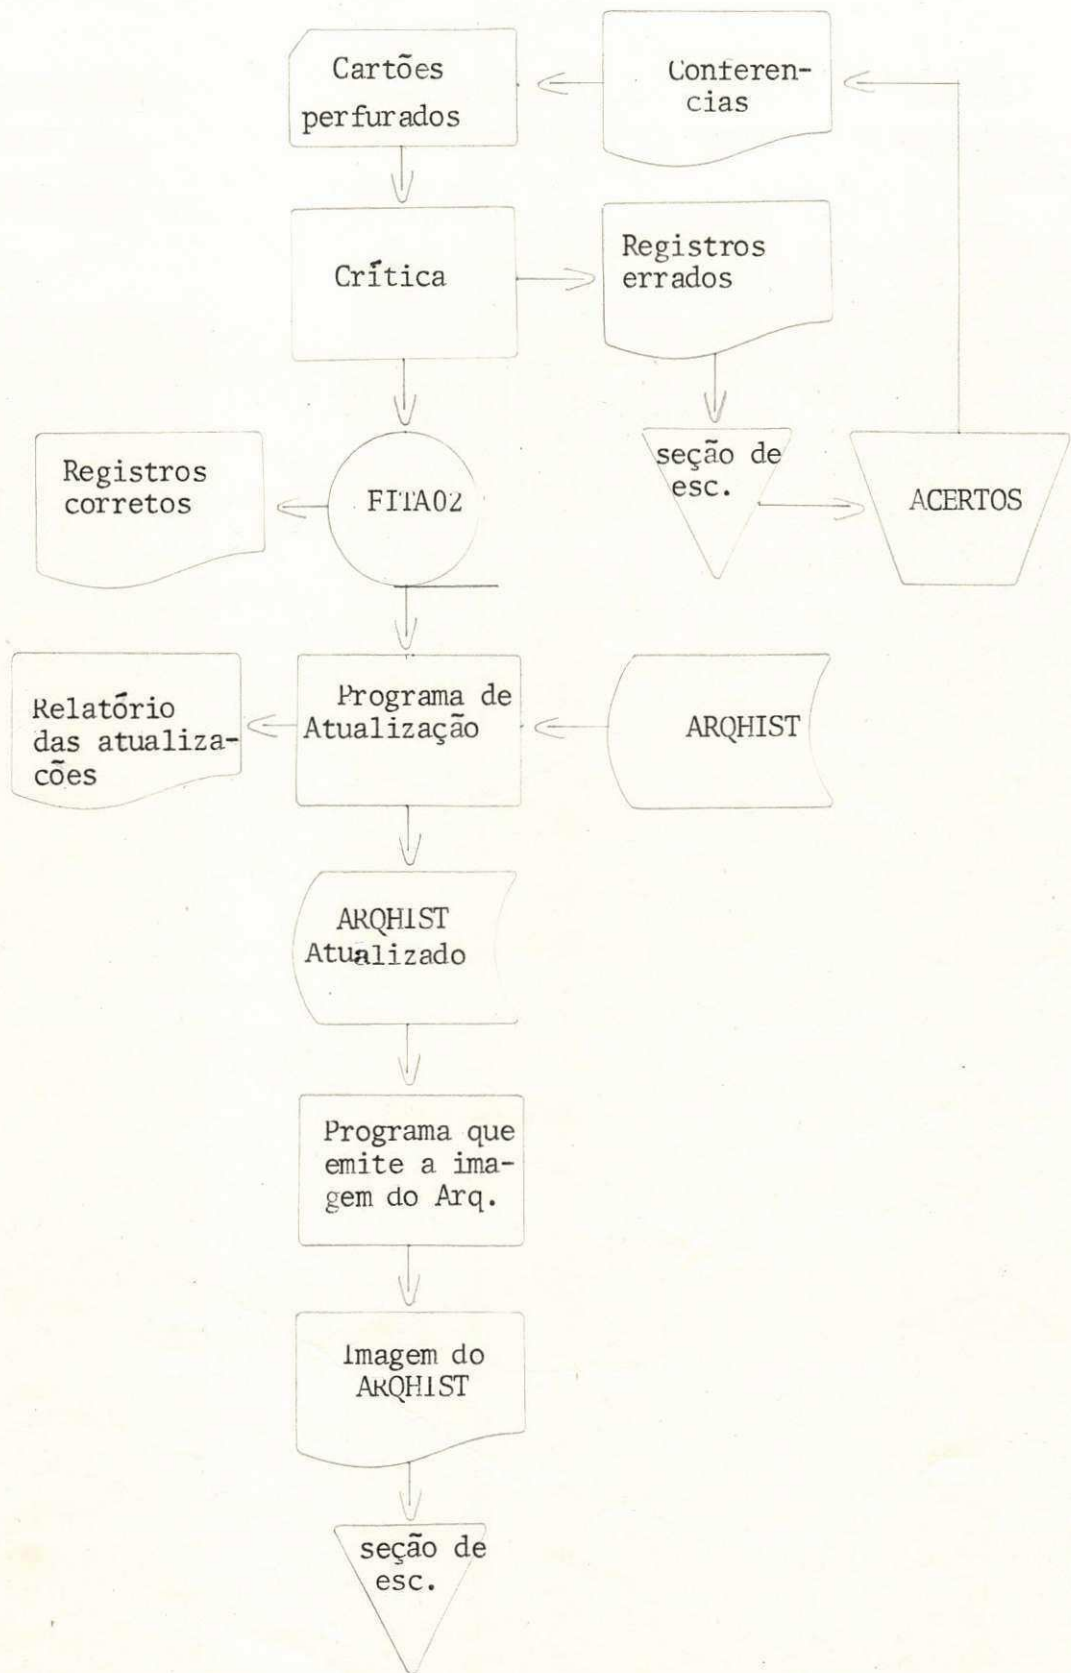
Cartões perfurados

Conferencias

Crítica

Registros errados

Registros corretos

FITA02

seção de esc.

ACERTOS

Relatório das atualizações

Programa de Atualização

ARQHIST

ARQHIST Atualizado

Programa que emite a imagem do Arq.

Imagem do ARQHIST

seção de esc.